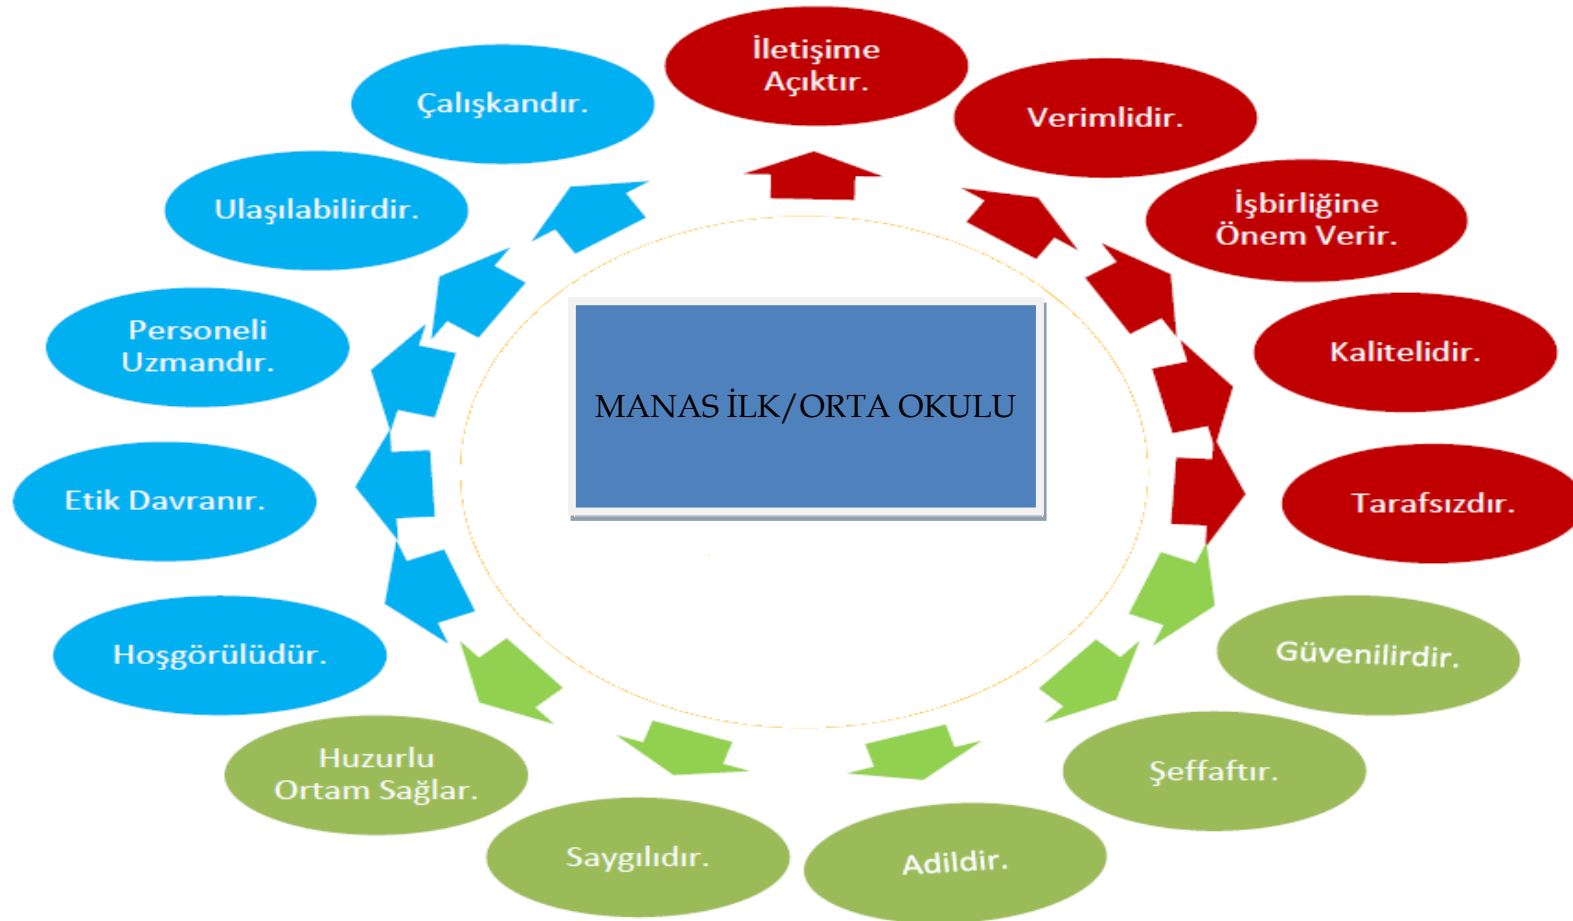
MANAS İLK/ORTA OKULU

İletişime Açıktır.

Verimlidir.

İşbirliğine Önem Verir.

Kalitelidir.

Tarafsızdır.

Güvenilirdir.

Şeffaftır.

Adildir.

Saygılıdır.

Huzurlu Ortam Sağlar.

Hoşgörülüdür.

Etik Davranır.

Personeli Uzmandır.

Ulaşılabilirdir.

Çalışkandır.